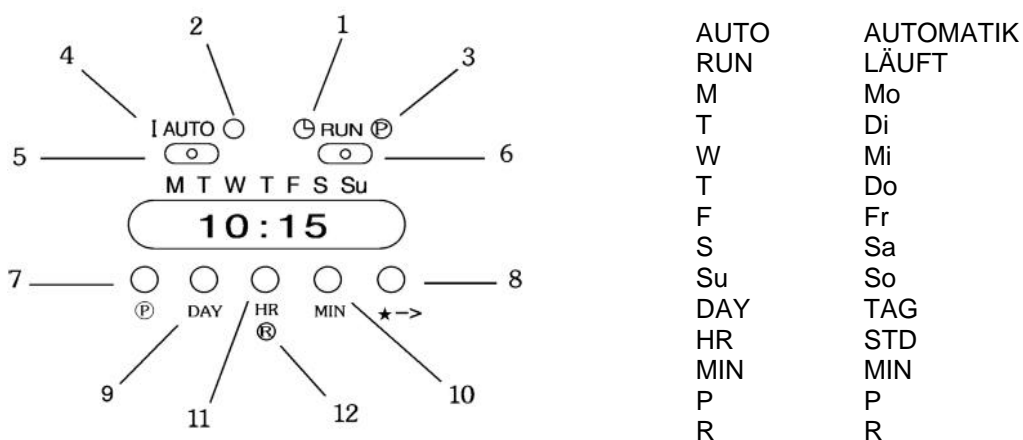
2 1
4 3
I AUTO ◯ ◷ RUN Ⓟ
5 6
M T W T F S Su
10:15
7 8
Ⓟ DAY HR MIN ★->
®
9 11 12 10

| | |
|---|---|
| AUTO | AUTOMATIK |
| RUN | LÄUFT |
| M | Mo |
| T | Di |
| W | Mi |
| T | Do |
| F | Fr |
| S | Sa |
| Su | So |
| DAY | TAG |
| HR | STD |
| MIN | MIN |
| P | P |
| R | R |